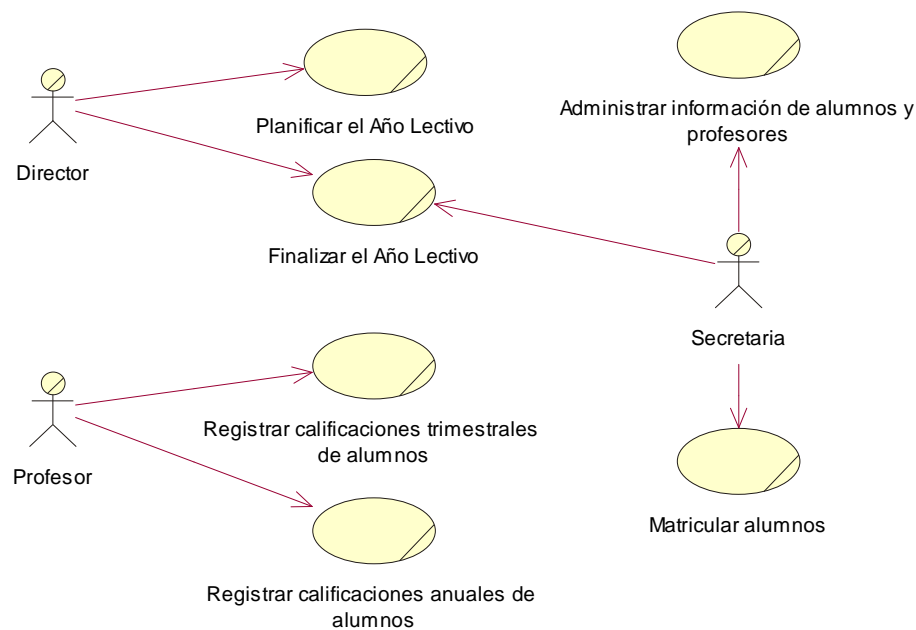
Director

Planificar el Año Lectivo

Finalizar el Año Lectivo

Administrar información de alumnos y profesores

Secretaria

Profesor

Registrar calificaciones trimestrales de alumnos

Registrar calificaciones anuales de alumnos

Matricular alumnos